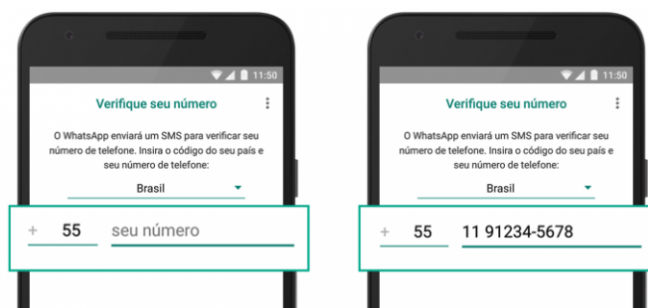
11:50

Verifique seu número

O WhatsApp enviará um SMS para verificar seu número de telefone. Insira o código do seu país e seu número de telefone:

Brasil

+ 55 seu número

11:50

Verifique seu número

O WhatsApp enviará um SMS para verificar seu número de telefone. Insira o código do seu país e seu número de telefone:

Brasil

+ 55 11 91234-5678